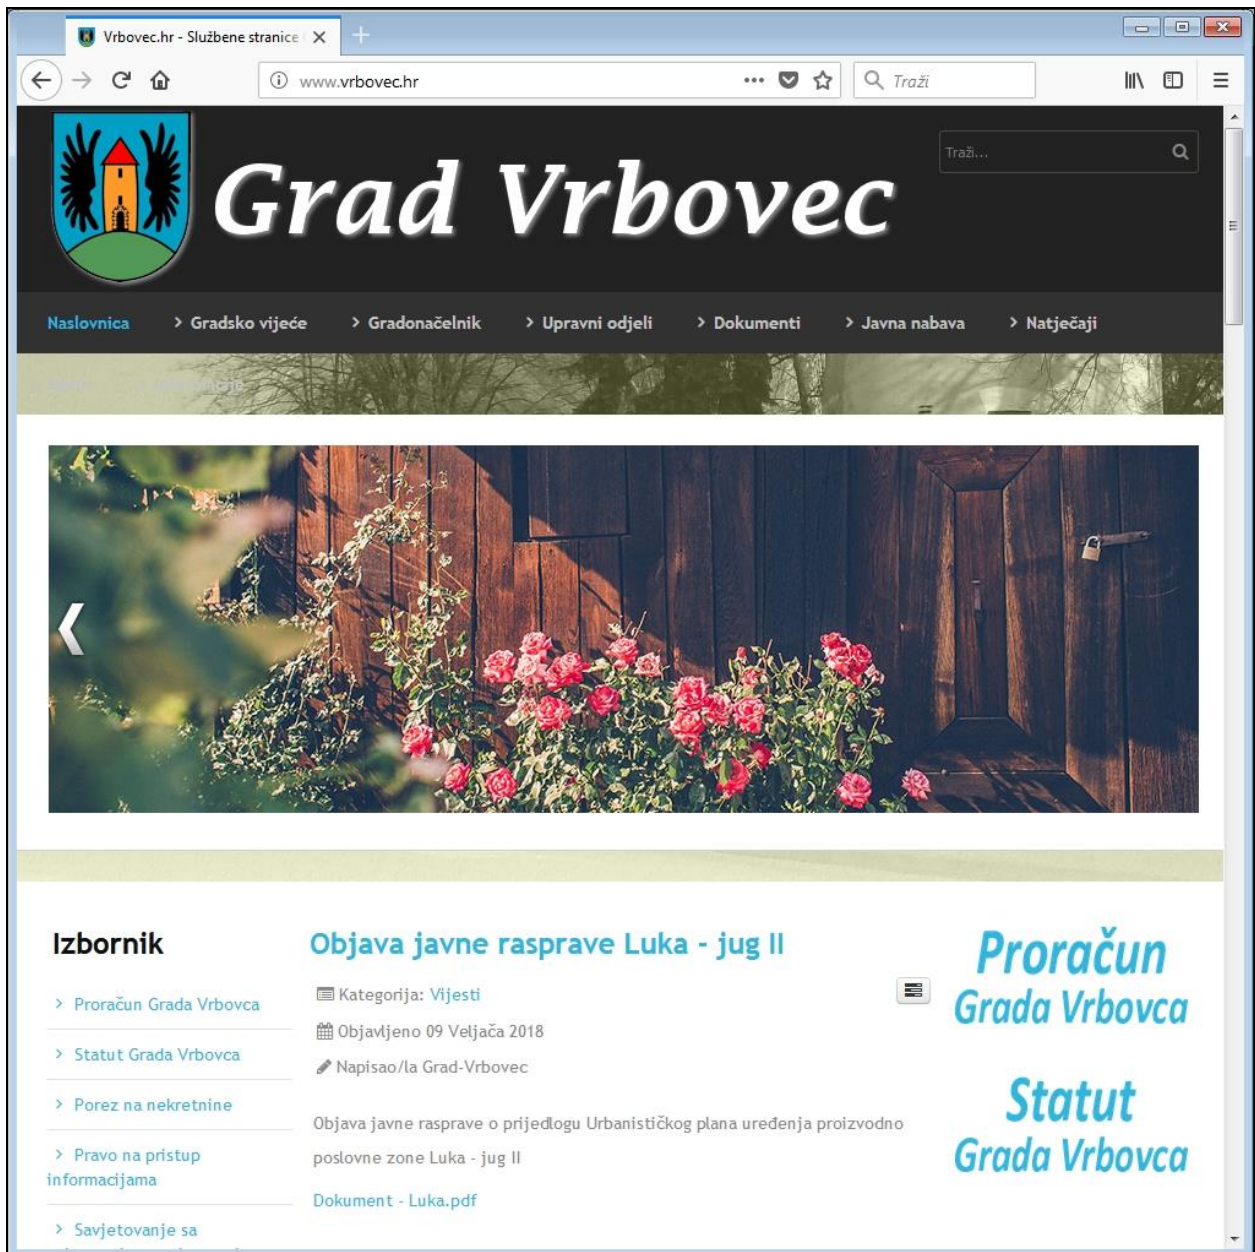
Vrbovec.hr - Službene stranice

www.vrbovec.hr

Traži

Grad Vrbovec

Traži...

Naslovnica
> Gradsko vijeće
> Gradonačelnik
> Upravni odjeli
> Dokumenti
> Javna nabava
> Natječaji

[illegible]

Izbornik

> Proračun Grada Vrbovca
> Statut Grada Vrbovca
> Porez na nekretnine
> Pravo na pristup informacijama
> Savjetovanje sa

Objava javne rasprave Luka - jug II

Kategorija: Vijesti

Objavljeno 09 Veljača 2018

Napisao/la Grad-Vrbovec

Objava javne rasprave o prijedlogu Urbanističkog plana uređenja proizvodno poslovne zone Luka - jug II

Dokument - Luka.pdf

Proračun Grada Vrbovca

Statut Grada Vrbovca